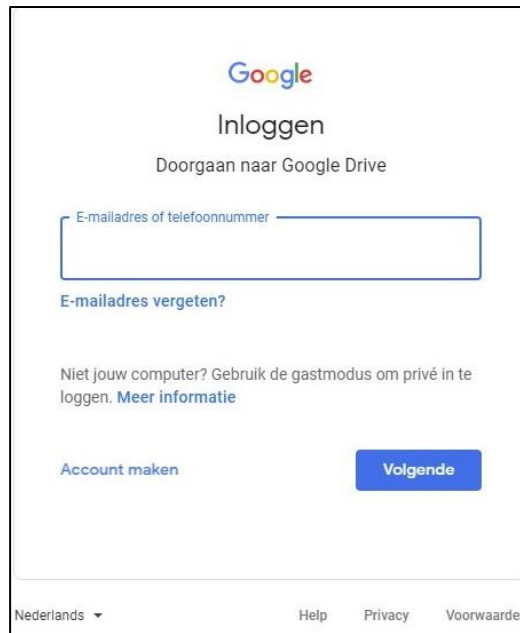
Google

Inloggen

Doorgaan naar Google Drive

E-mailadres of telefoonnummer

E-mailadres vergeten?

Niet jouw computer? Gebruik de gastmodus om privé in te loggen. Meer informatie

Account maken

Volgende

Nederlands

Help

Privacy

Voorwaarde